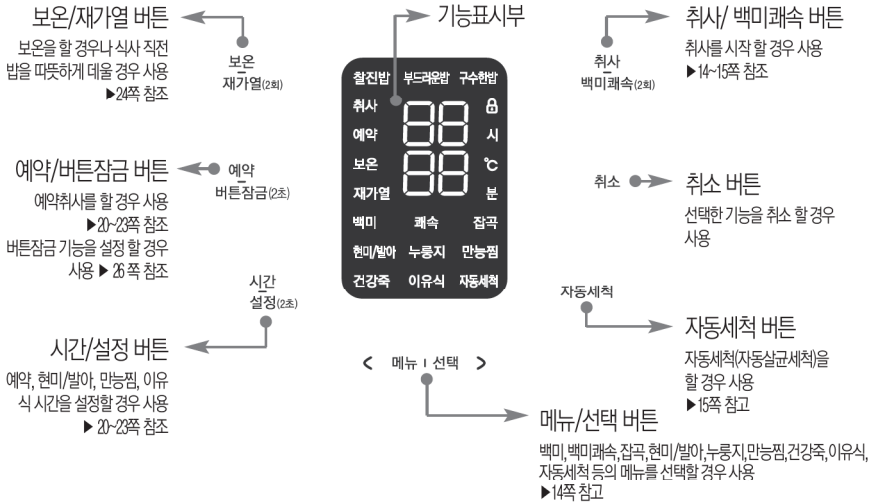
보온/재가열 버튼

보온을 할 경우나 식사 직전 밥을 따뜻하게 데울 경우 사용
▶24쪽 참조

보온
재가열(2회)

기능표시부

취사/ 백미쾌속 버튼

취사를 시작 할 경우 사용
▶14~15쪽 참조

취사
백미쾌속(2회)

찰진밥 부드러운밥 구수한밥
취사
예약
보온
재가열
88 시
88 ℃
분
백미 쾌속 잡곡
현미/발아 누룽지 만능찜
건강죽 이유식 자동세척

예약/버튼잠금 버튼

예약취사를 할 경우 사용
▶20~23쪽 참조
버튼잠금 기능을 설정 할 경우 사용 ▶ 26 쪽 참조

예약
버튼잠금(2초)

취소

취소 버튼

선택한 기능을 취소 할 경우 사용

시간
설정(2초)

자동세척

자동세척 버튼

자동세척(자동살균세척)을 할 경우 사용
▶15쪽 참고

시간/설정 버튼

예약, 현미/발아, 만능찜, 이유식 시간을 설정할 경우 사용
▶ 20~23쪽 참조

< 메뉴 | 선택 >

메뉴/선택 버튼

백미, 백미쾌속, 잡곡, 현미/발아, 누룽지, 만능찜, 건강죽, 이유식, 자동세척 등의 메뉴를 선택할 경우 사용
▶14쪽 참고